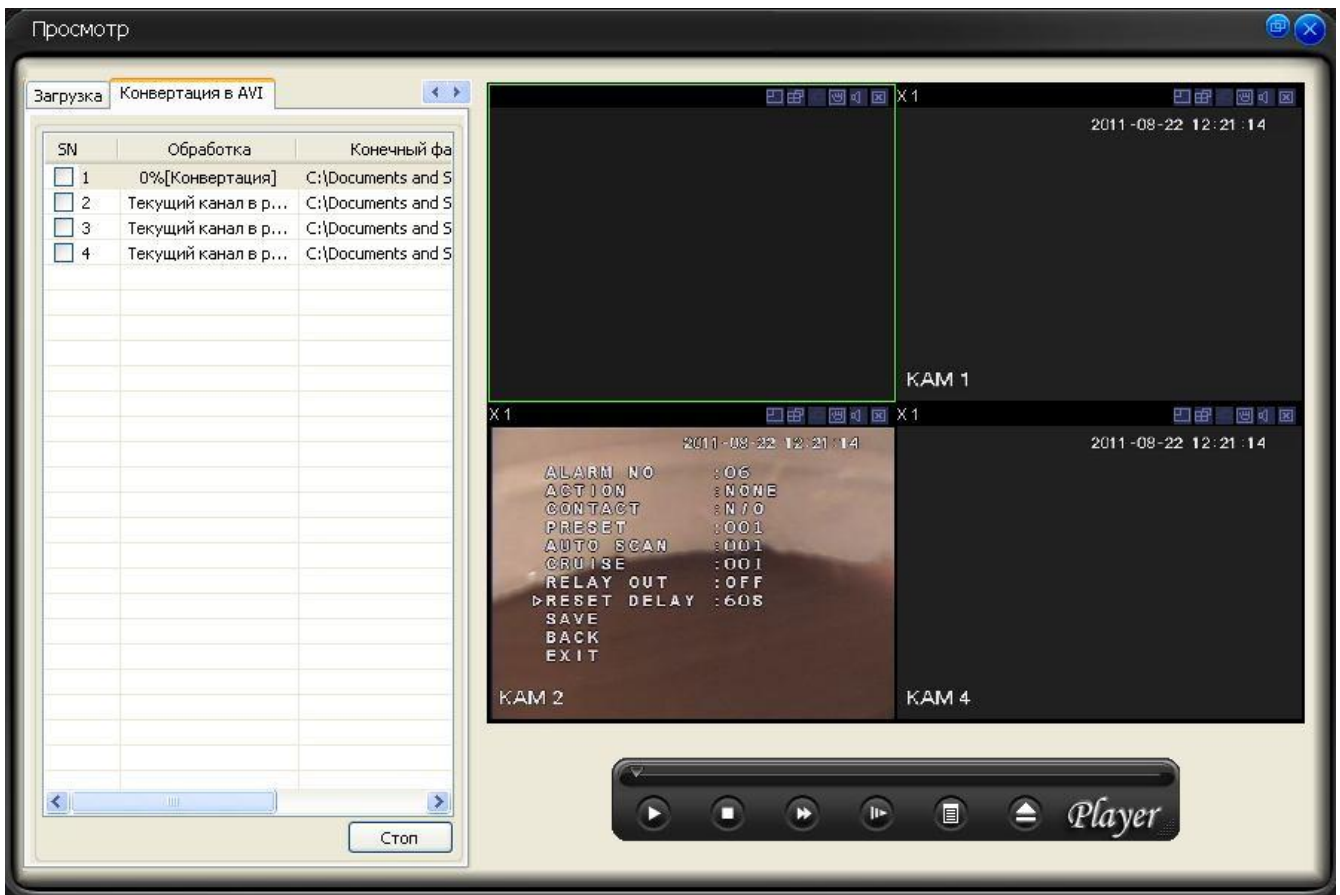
Просмотр

Загрузка | Конвертация в AVI

| SN | Обработка | Конечный фа |
|---|---|---|
| 1 | 0%[Конвертация] | C:\Documents and S |
| 2 | Текущий канал в р... | C:\Documents and S |
| 3 | Текущий канал в р... | C:\Documents and S |
| 4 | Текущий канал в р... | C:\Documents and S |

Стоп

X1
2011-08-22 12:21:14
КАМ 1

X1
2011-08-22 12:21:14
ALARM NO :06
ACTION :NONE
CONTACT :N/O
PRESET :001
AUTO SCAN :001
CRUISE :001
RELAY OUT :OFF
▷RESET DELAY :60S
SAVE
BACK
EXIT
КАМ 2

X1
2011-08-22 12:21:14
КАМ 4

Player